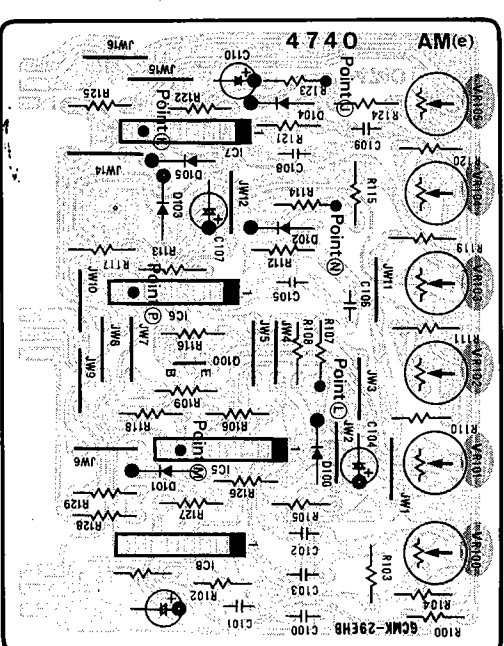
4740 AM(e)
JW16
JW15
C110
Point①
R125
R122
Point⑩
R123
R124
D104
R121
IC7
C109
VR106
JW14
C108
D105
D103
JW12
R114
R120
R115
VR104
C107
D102
R113
Point⑩
R117
R112
R119
JW10
Point⑥
C106
JW11
IC6
C105
VR103
JW8
JW7
R116
JW5
JW4
R108
R107
R111
JW9
Q100
B
E
R109
Point①
JW3
VR102
R118
R106
C104
R110
JW6
Point⑩
JW2
IC5
D100
VR101
D101
R126
R129
R127
R105
JW1
R128
C102
IC8
C103
R103
VR100
R102
R104
C101
C100
6CMK-29EHB
R100